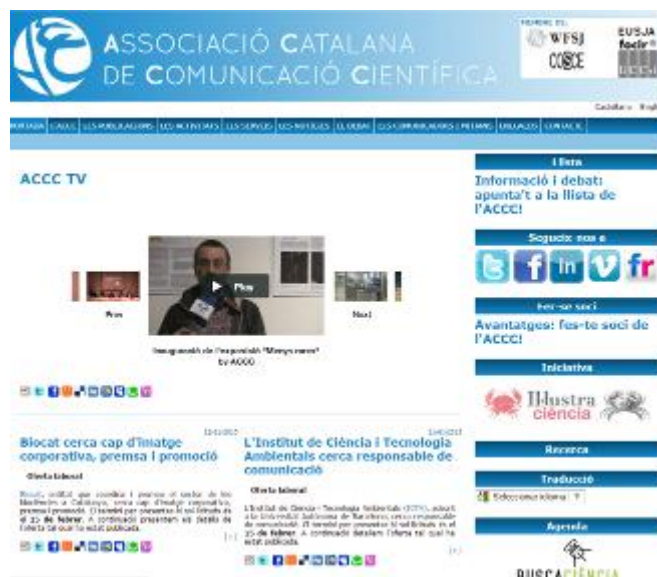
ASSOCIACIÓ CATALANA DE COMUNICACIÓ CIENTÍFICA

MEMBRE DE:
WFSJ
COSCE
EUSJA

Català · Engl

PORTADA | L'ACCC | LES PUBLICACIONS | LES ACTIVITATS | ELS SERVEIS | LES NOTÍCIES | EL DEBAT | ELS COMUNICADORS I PREMIS | ENLLAÇOS | CONTACTE

ACCC TV

Prev

Play

Next

Inauguració de l'exposició "Menys men" by ACCC

12/02/2013
Biocat cerca cap d'imatge corporativa, premsa i promoció

Oferta laboral

Biocat, entitat que coordina i promou el sector de les biociències a Catalunya, cerca cap d'imatge corporativa, premsa i promoció. El termini per presentar la sol·licitud és el 15 de febrer. A continuació presentem els detalls de l'oferta tal com ha estat publicada.

[+]

12/02/2013
L'Institut de Ciència i Tecnologia Ambientals cerca responsable de comunicació

Oferta laboral

L'Institut de Ciència i Tecnologia Ambientals (ICTA), adscrit a la Universitat Autònoma de Barcelona, cerca responsable de comunicació. El termini per presentar la sol·licitud és el 15 de febrer. A continuació detallem l'oferta tal com ha estat publicada.

[+]

Llista
Informació i debat: apunta't a la llista de l'ACCC!

Segueix-nos a

Fes-te soci
Avantatges: fes-te soci de l'ACCC!

Iniciativa
Il·lustra ciència

Recerca

Traducció
Selecciona idioma

Agenda
BUSCACIÈNCIA